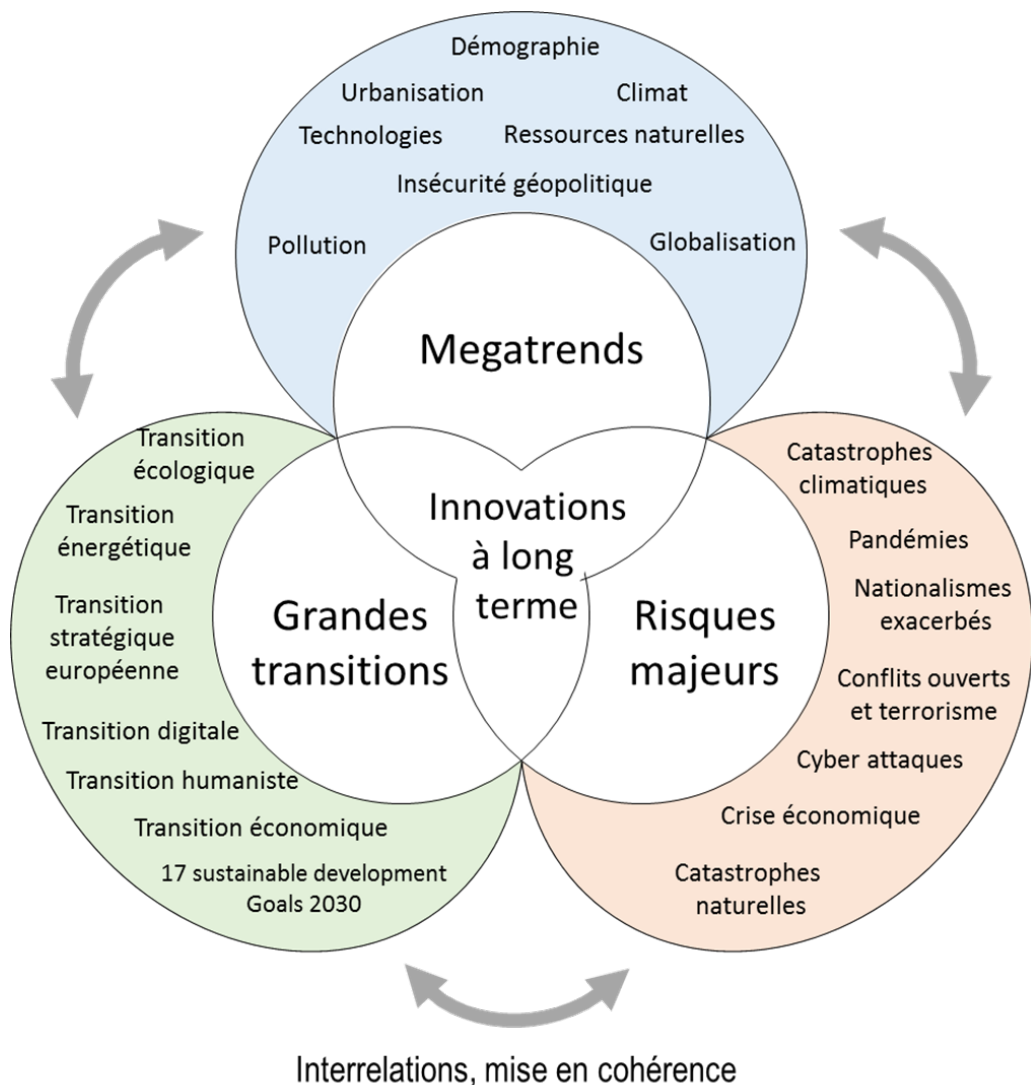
Démographie

Urbanisation

Climat

Technologies

Ressources naturelles

Insécurité géopolitique

Pollution

Globalisation

Megatrends

Transition écologique

Transition énergétique

Transition stratégique européenne

Transition digitale

Transition humaniste

Transition économique

17 sustainable development Goals 2030

Grandes transitions

Innovations à long terme

Risques majeurs

Catastrophes climatiques

Pandémies

Nationalismes exacerbés

Conflits ouverts et terrorisme

Cyber attaques

Crise économique

Catastrophes naturelles

Interrelations, mise en cohérence